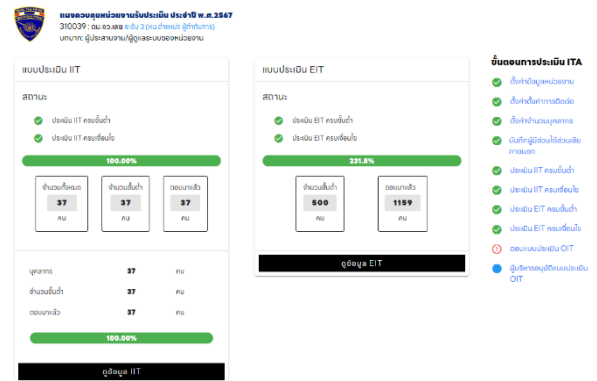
แบบควบคุมหน่วยงานรับประเมิน ประจำปี พ.ศ.2567
310039 : อบ.จว.เลย ระดับ 3 (หน่วยงานผู้ทำกับการ)
บทบาท: ผู้ประสานงาน/ผู้ดูแลระบบของหน่วยงาน

แบบประเมิน IIT

สถานะ

ประเมิน IIT ครบขั้นต่ำ

ประเมิน IIT ครบเงื่อนไข

100.00%

| จำนวนทั้งหมด | จำนวนขั้นต่ำ | ตอบมาแล้ว |
|---|---|---|
| 37 | 37 | 37 |
| คน | คน | คน |

| บุคลากร | 37 | คน |
|---|---|---|
| จำนวนขั้นต่ำ | 37 | คน |
| ตอบมาแล้ว | 37 | คน |

100.00%

ดูข้อมูล IIT

แบบประเมิน EIT

สถานะ

ประเมิน EIT ครบขั้นต่ำ

ประเมิน EIT ครบเงื่อนไข

231.8%

| จำนวนขั้นต่ำ | ตอบมาแล้ว |
|---|---|
| 500 | 1159 |
| คน | คน |

ดูข้อมูล EIT

ขั้นตอนการประเมิน ITA

ตั้งค่าข้อมูลหน่วยงาน

ตั้งค่าข้อมูลการติดต่อ

ตั้งค่าจำนวนบุคลากร

บันทึกผู้มีส่วนได้ส่วนเสียภายนอก

ประเมิน IIT ครบขั้นต่ำ

ประเมิน IIT ครบเงื่อนไข

ประเมิน EIT ครบขั้นต่ำ

ประเมิน EIT ครบเงื่อนไข

ตอบแบบประเมิน OIT

ผู้บริหารอนุมัติแบบประเมิน OIT